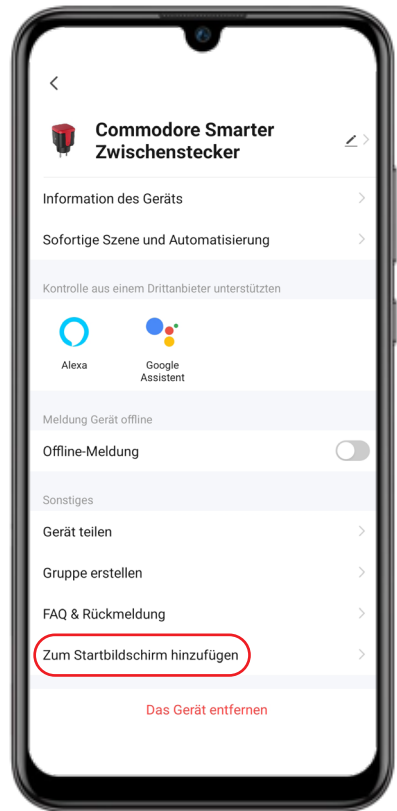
<

Commodore Smarter Zwischenstecker

Information des Geräts

Sofortige Szene und Automatisierung

Kontrolle aus einem Drittanbieter unterstützten

Alexa

Google Assistent

Meldung Gerät offline

Offline-Meldung

Sonstiges

Gerät teilen

Gruppe erstellen

FAQ & Rückmeldung

Zum Startbildschirm hinzufügen

Das Gerät entfernen